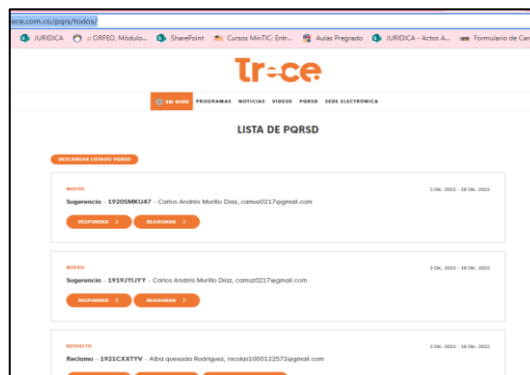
ece.com.co/pqrs/todos/

JURIDICA :: ORFEO, Módulo... SharePoint Cursos MinTIC: Entr... Aulas Pregrado JURIDICA - Actos A... Formulario de Car

Tr=ce

EN VIVO PROGRAMAS NOTICIAS VIDEOS PQRSD SEDE ELECTRÓNICA

LISTA DE PQRSD

DESCARGAR LISTADO PQRSD

NUEVO

3 Dic. 2022 - 18 Dic. 2022

Sugerencia - 1920SMKU47 - Carlos Andrés Murillo Díaz, camu0217@gmail.com

RESPONDER > REASIGNAR >

NUEVO

3 Dic. 2022 - 18 Dic. 2022

Sugerencia - 1919JYIJYY - Carlos Andrés Murillo Díaz, camu0217@gmail.com

RESPONDER > REASIGNAR >

RESUELTO

3 Dic. 2022 - 18 Dic. 2022

Reclamo - 1921CXXTYV - Alba quesada Rodriguez, nicolas1000122572@gmail.com